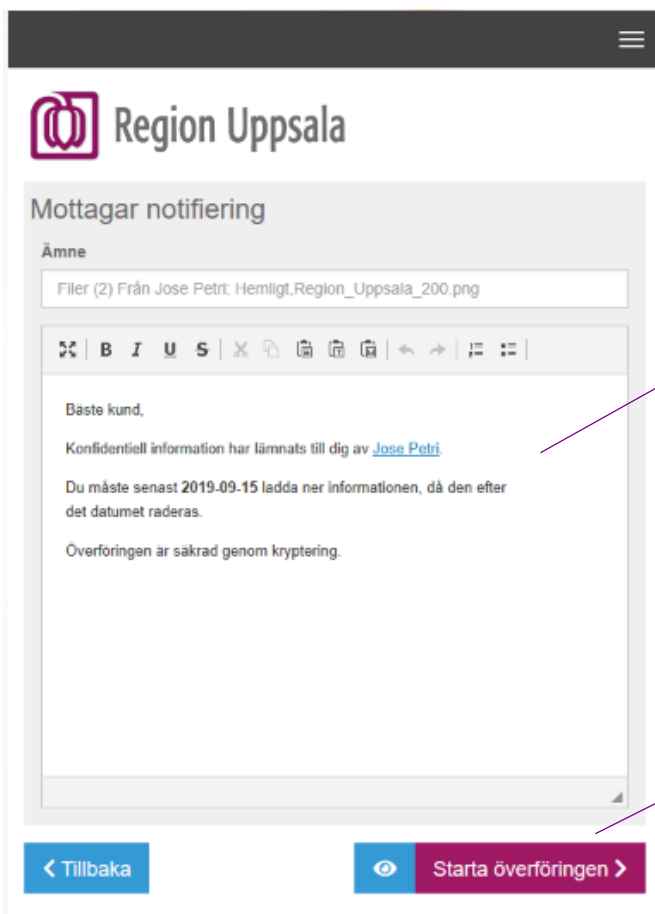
Region Uppsala

Mottagar notifiering

Ämne

Filer (2) Från Jose Petri: Hemligt,Region_Uppsala_200.png

Bäste kund,

Konfidentiell information har lämnats till dig av Jose Petri.

Du måste senast **2019-09-15** ladda ner informationen, då den efter det datumet raderas.

Överföringen är säkrad genom kryptering.

Tillbaka

Starta överföringen